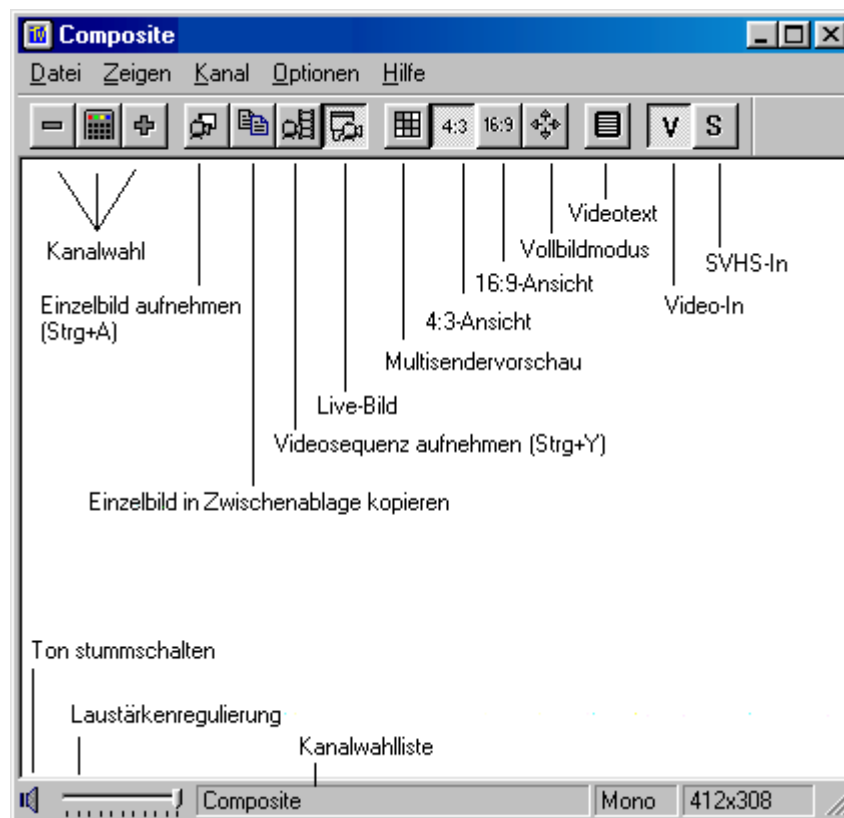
Composite

Datei Zeigen Kanal Optionen Hilfe

4:3 16:9 V S

Kanalwahl

Einzelbild aufnehmen (Strg+A)

Einzelbild in Zwischenablage kopieren

Videosequenz aufnehmen (Strg+Y)

Live-Bild

Multisendervorschau

4:3-Ansicht

16:9-Ansicht

Vollbildmodus

Videotext

Video-In

SVHS-In

Ton stummschalten

Laustärkenregulierung

Kanalwahlliste

Composite | Mono | 412x308